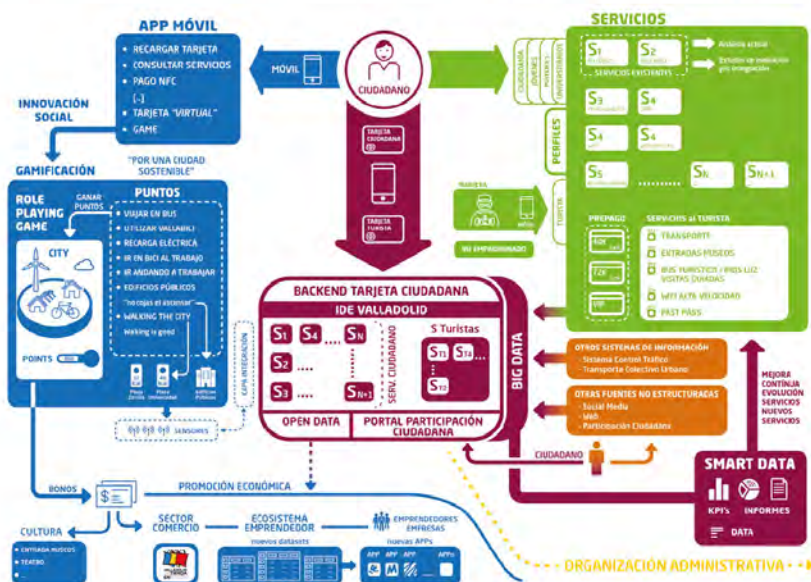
APP MÓVIL

- RECARGAR TARJETA
- CONSULTAR SERVICIOS
- PAGO NFC
- [...]
- TARJETA "VIRTUAL"
- GAME

MÓVIL

CIUDADANO

SERVICIOS

CIUDADANA
JÓVENES
MAYORES
UNIVERSITARIOS

S1 S2
SERVICIOS EXISTENTES
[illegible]
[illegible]

PERFILES

S3 S4
S4 S4
S5 ....... SN SN+1

TURISTA

INNOVACIÓN SOCIAL

GAMIFICACIÓN

"POR UNA CIUDAD SOSTENIBLE"

ROLE PLAYING GAME

GANAR PUNTOS

PUNTOS

- VIAJAR EN BUS
- UTILIZAR VALLABICI
- RECARGA ELÉCTRICA
- IR EN BICI AL TRABAJO
- IR ANDANDO A TRABAJAR
- EDIFICIOS PÚBLICOS
"no cojas el ascensor"
- WALKING THE CITY
Walking is good

CITY

POINTS

TARJETA CIUDADANA

TARJETA TURISTA

TURISTA

NO EMPADRONADO

PREPAGO

SERVICIOS al TURISTA

- TRANSPORTE
- ENTRADAS MUSEOS
- BUS TURÍSTICO / RUTAS LUZ VISITAS GUIADAS
- WIFI ALTA VELOCIDAD
- FAST PASS

48h
72h

CAPA INTEGRACIÓN

SENSORES

BACKEND TARJETA CIUDADANA

IDE VALLADOLID

S1 S4 .... SN
S2 ....
S3 .... SN+1

SERV. CIUDADANO

S Turistas
ST1 ST2
ST3

OPEN DATA

PORTAL PARTICIPACIÓN CIUDADANA

BIG DATA

OTROS SISTEMAS DE INFORMACIÓN
- Sistema Control Tráfico
- Transporte Colectivo Urbano

OTRAS FUENTES NO ESTRUCTURADAS
- Social Media
- Web
- Participación Ciudadana

CIUDADANO

MEJORA CONTINUA EVOLUCIÓN SERVICIOS NUEVOS SERVICIOS

SMART DATA

KPI's INFORMES DATA

BONOS

PROMOCIÓN ECONÓMICA

CULTURA
- ENTRADA MUSEOS
- TEATRO

SECTOR COMERCIO

ECOSISTEMA EMPRENDEDOR
nuevos datasets

EMPRENDEDORES EMPRESAS
nuevas APPs

APP APP APP APPn

ORGANIZACIÓN ADMINISTRATIVA